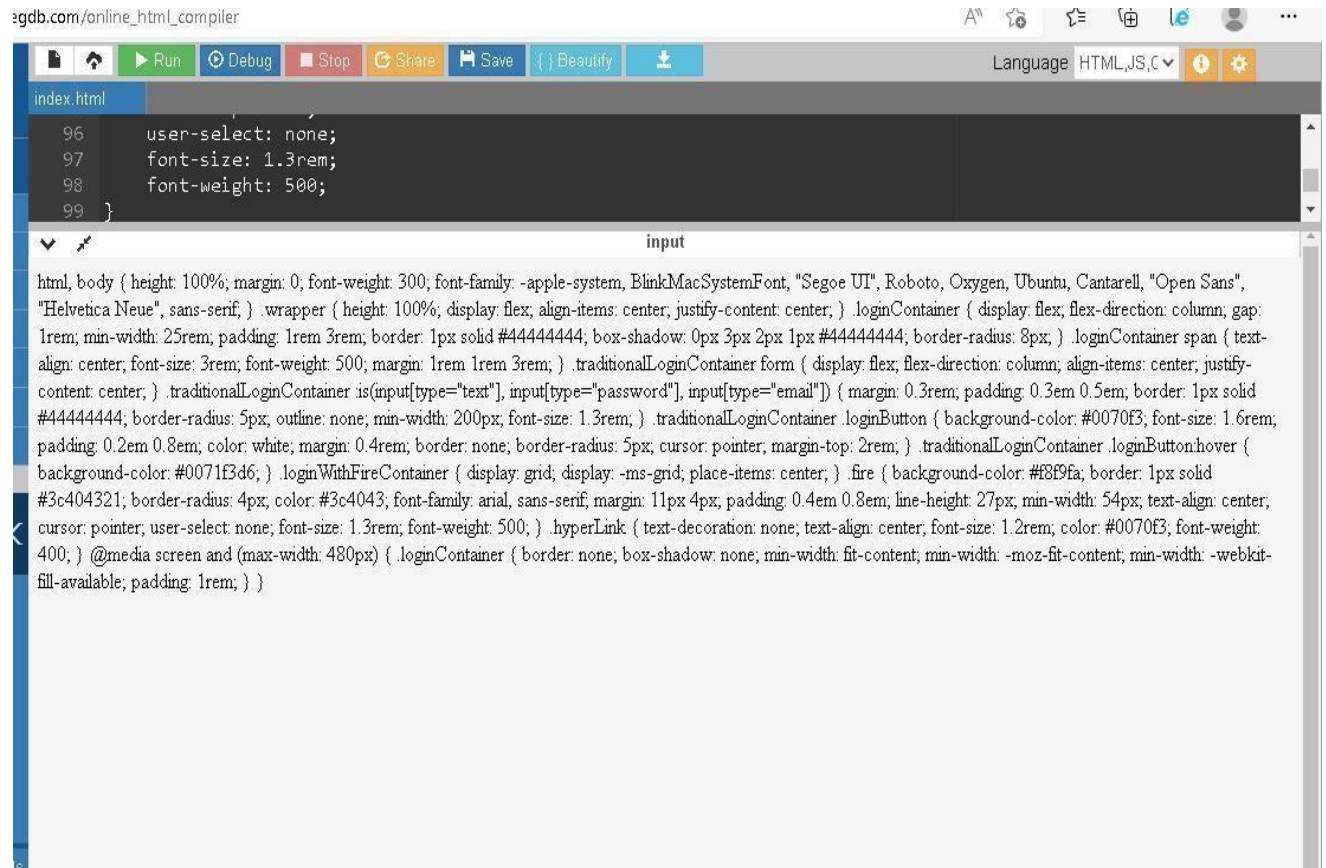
:gdb.com/online_html_compiler

Run Debug Stop Share Save { } Beautify

Language HTML,JS,C

index.html

96 user-select: none;
97 font-size: 1.3rem;
98 font-weight: 500;
99 }

input

html, body { height: 100%; margin: 0; font-weight: 300; font-family: -apple-system, BlinkMacSystemFont, "Segoe UI", Roboto, Oxygen, Ubuntu, Cantarell, "Open Sans", "Helvetica Neue", sans-serif; } .wrapper { height: 100%; display: flex; align-items: center; justify-content: center; } .loginContainer { display: flex; flex-direction: column; gap: 1rem; min-width: 25rem; padding: 1rem 3rem; border: 1px solid #44444444; box-shadow: 0px 3px 2px 1px #44444444; border-radius: 8px; } .loginContainer span { text-align: center; font-size: 3rem; font-weight: 500; margin: 1rem 1rem 3rem; } .traditionalLoginContainer form { display: flex; flex-direction: column; align-items: center; justify-content: center; } .traditionalLoginContainer :is(input[type="text"], input[type="password"], input[type="email"]) { margin: 0.3rem; padding: 0.3em 0.5em; border: 1px solid #44444444; border-radius: 5px; outline: none; min-width: 200px; font-size: 1.3rem; } .traditionalLoginContainer .loginButton { background-color: #0070f3; font-size: 1.6rem; padding: 0.2em 0.8em; color: white; margin: 0.4rem; border: none; border-radius: 5px; cursor: pointer; margin-top: 2rem; } .traditionalLoginContainer .loginButton:hover { background-color: #0071f3d6; } .loginWithFireContainer { display: grid; display: -ms-grid; place-items: center; } .fire { background-color: #f8f9fa; border: 1px solid #3c404321; border-radius: 4px; color: #3c4043; font-family: arial, sans-serif; margin: 11px 4px; padding: 0.4em 0.8em; line-height: 27px; min-width: 54px; text-align: center; cursor: pointer; user-select: none; font-size: 1.3rem; font-weight: 500; } .hyperLink { text-decoration: none; text-align: center; font-size: 1.2rem; color: #0070f3; font-weight: 400; } @media screen and (max-width: 480px) { .loginContainer { border: none; box-shadow: none; min-width: fit-content; min-width: -moz-fit-content; min-width: -webkit-fill-available; padding: 1rem; } }